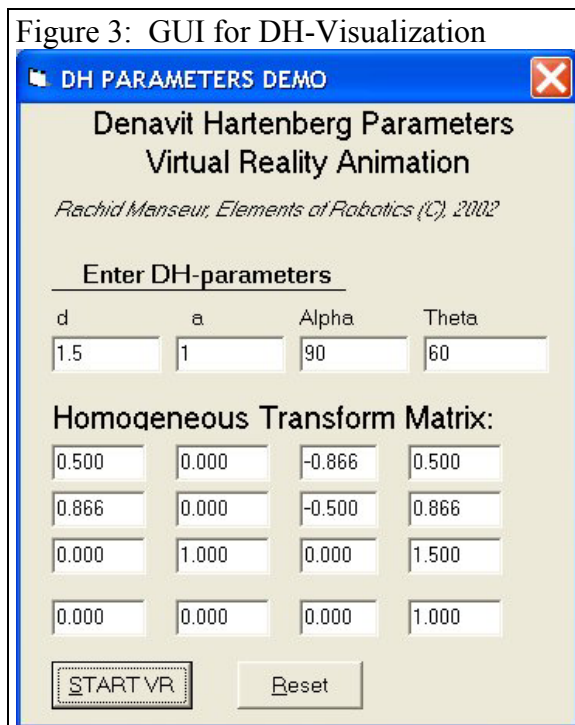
Figure 3: GUI for DH-Visualization

DH PARAMETERS DEMO

Denavit Hartenberg Parameters
Virtual Reality Animation

Rachid Manseur, Elements of Robotics (C), 2002

Enter DH-parameters

| d | a | Alpha | Theta |
|---|---|---|---|
| 1.5 | 1 | 90 | 60 |

Homogeneous Transform Matrix:

| | | | |
|---|---|---|---|
| 0.500 | 0.000 | -0.866 | 0.500 |
| 0.866 | 0.000 | -0.500 | 0.866 |
| 0.000 | 1.000 | 0.000 | 1.500 |
| 0.000 | 0.000 | 0.000 | 1.000 |

START VR

Reset